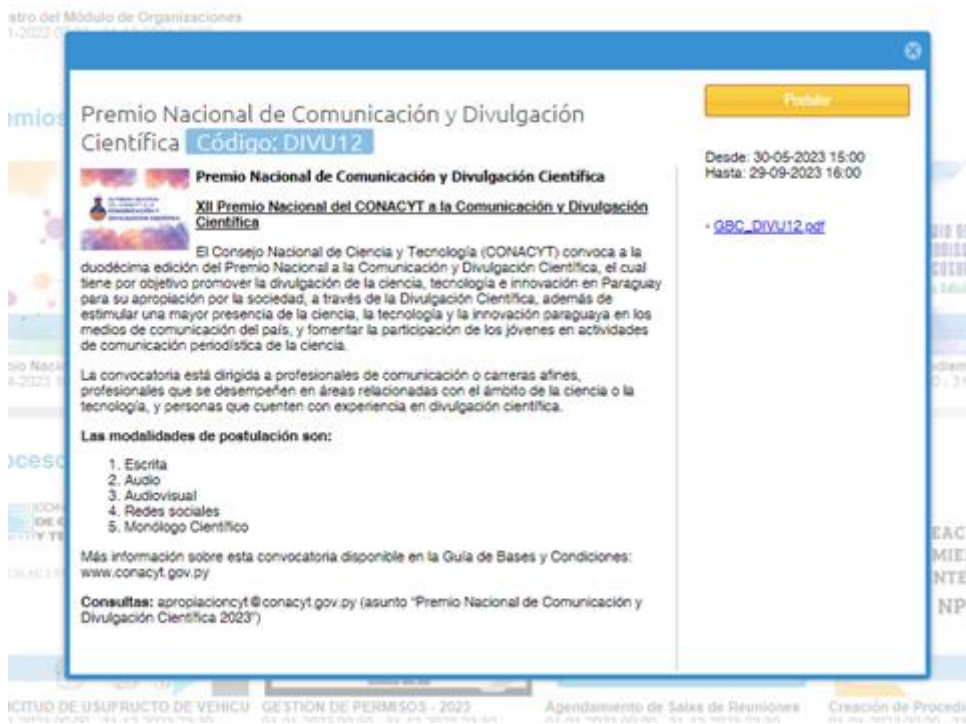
atro del Módulo de Organizaciones

Premio Nacional de Comunicación y Divulgación Científica Código: DIVU12

Postular

Desde: 30-05-2023 15:00
Hasta: 29-09-2023 16:00

- GBC_DIVU12.pdf

Premio Nacional de Comunicación y Divulgación Científica

XII Premio Nacional del CONACYT a la Comunicación y Divulgación Científica

El Consejo Nacional de Ciencia y Tecnología (CONACYT) convoca a la duodécima edición del Premio Nacional a la Comunicación y Divulgación Científica, el cual tiene por objetivo promover la divulgación de la ciencia, tecnología e innovación en Paraguay para su apropiación por la sociedad, a través de la Divulgación Científica, además de estimular una mayor presencia de la ciencia, la tecnología y la innovación paraguaya en los medios de comunicación del país, y fomentar la participación de los jóvenes en actividades de comunicación periodística de la ciencia.

La convocatoria está dirigida a profesionales de comunicación o carreras afines, profesionales que se desempeñen en áreas relacionadas con el ámbito de la ciencia o la tecnología, y personas que cuenten con experiencia en divulgación científica.

Las modalidades de postulación son:

1. Escrita
2. Audio
3. Audiovisual
4. Redes sociales
5. Monólogo Científico

Más información sobre esta convocatoria disponible en la Guía de Bases y Condiciones: www.conacyt.gov.py

Consultas: apropiacioncyt@conacyt.gov.py (asunto "Premio Nacional de Comunicación y Divulgación Científica 2023")

ICITUD DE USUFRUCTO DE VEHICU GESTION DE PERMISOS - 2023 Agendamiento de Salas de Reuniones Creación de Procedi